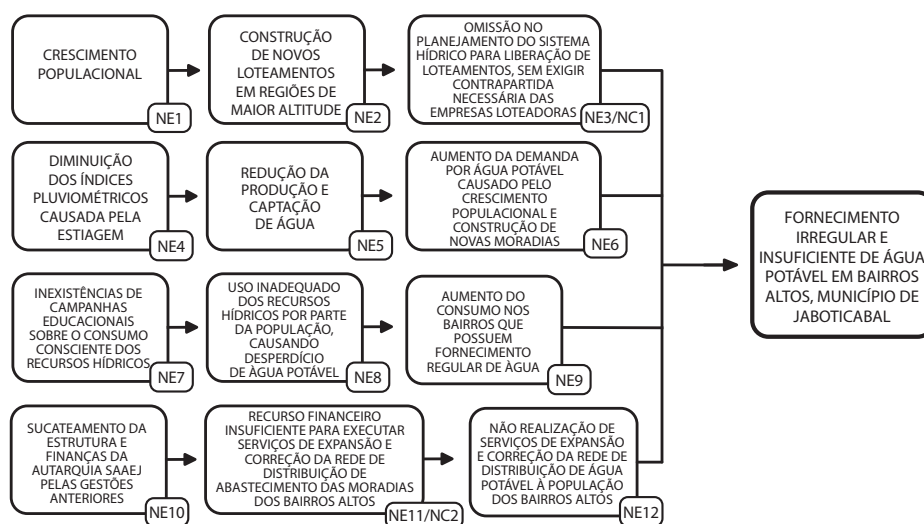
CRESCIMENTO POPULACIONAL
NE1

CONSTRUÇÃO DE NOVOS LOTEAMENTOS EM REGIÕES DE MAIOR ALTITUDE
NE2

OMISSÃO NO PLANEJAMENTO DO SISTEMA HÍDRICO PARA LIBERAÇÃO DE LOTEAMENTOS, SEM EXIGIR CONTRAPARTIDA NECESSÁRIA DAS EMPRESAS LOTEADORAS
NE3/NC1

DIMINUIÇÃO DOS ÍNDICES PLUVIOMÉTRICOS CAUSADA PELA ESTIAGEM
NE4

REDUÇÃO DA PRODUÇÃO E CAPTAÇÃO DE ÁGUA
NE5

AUMENTO DA DEMANDA POR ÁGUA POTÁVEL CAUSADO PELO CRESCIMENTO POPULACIONAL E CONSTRUÇÃO DE NOVAS MORADIAS
NE6

INEXISTÊNCIAS DE CAMPANHAS EDUCACIONAIS SOBRE O CONSUMO CONSCIENTE DOS RECURSOS HÍDRICOS
NE7

USO INADEQUADO DOS RECURSOS HÍDRICOS POR PARTE DA POPULAÇÃO, CAUSANDO DESPERDÍCIO DE ÁGUA POTÁVEL
NE8

AUMENTO DO CONSUMO NOS BAIRROS QUE POSSUEM FORNECIMENTO REGULAR DE ÀGUA
NE9

SUCATEAMENTO DA ESTRUTURA E FINANÇAS DA AUTARQUIA SAAEJ PELAS GESTÕES ANTERIORES
NE10

RECURSO FINANCEIRO INSUFICIENTE PARA EXECUTAR SERVIÇOS DE EXPANSÃO E CORREÇÃO DA REDE DE DISTRIBUIÇÃO DE ABASTECIMENTO DAS MORADIAS DOS BAIRROS ALTOS
NE11/NC2

NÃO REALIZAÇÃO DE SERVIÇOS DE EXPANSÃO E CORREÇÃO DA REDE DE DISTRIBUIÇÃO DE ÁGUA POTÁVEL À POPULAÇÃO DOS BAIRROS ALTOS
NE12

FORNECIMENTO IRREGULAR E INSUFICIENTE DE ÁGUA POTÁVEL EM BAIRROS ALTOS, MUNICÍPIO DE JABOTICABAL